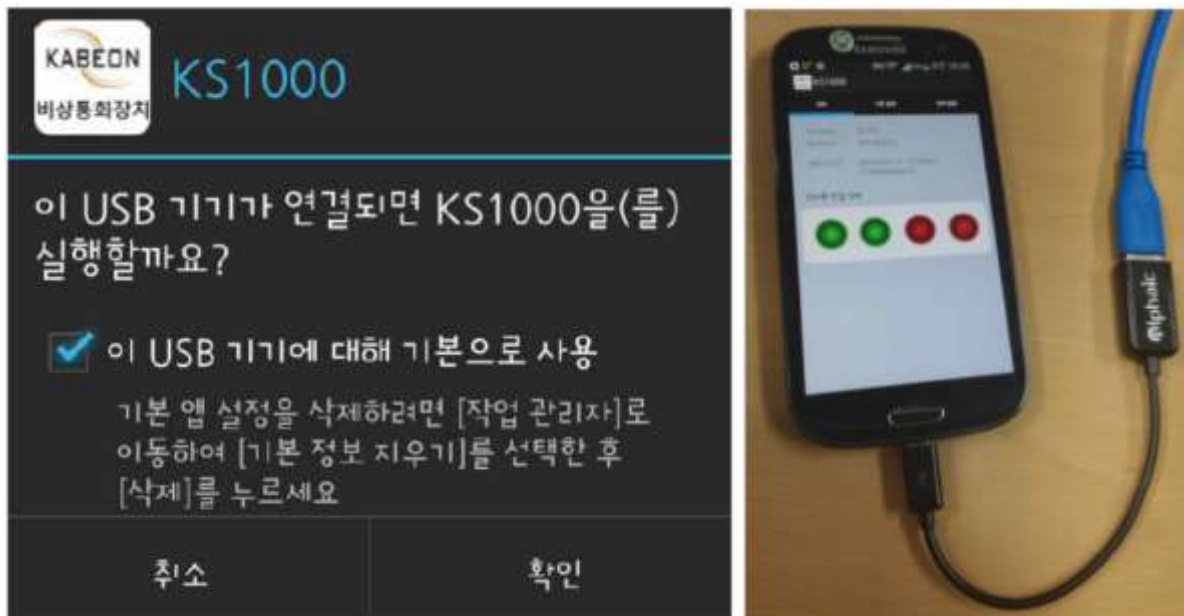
KABEON
비상통화장치
KS1000

이 USB 기기가 연결되면 KS1000을(를) 실행할까요?

이 USB 기기에 대해 기본으로 사용

기본 앱 설정을 삭제하려면 [작업 관리자]로 이동하여 [기본 정보 지우기]를 선택한 후 [삭제]를 누르세요

취소
확인

SAMSUNG
KS1000
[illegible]
alphalc